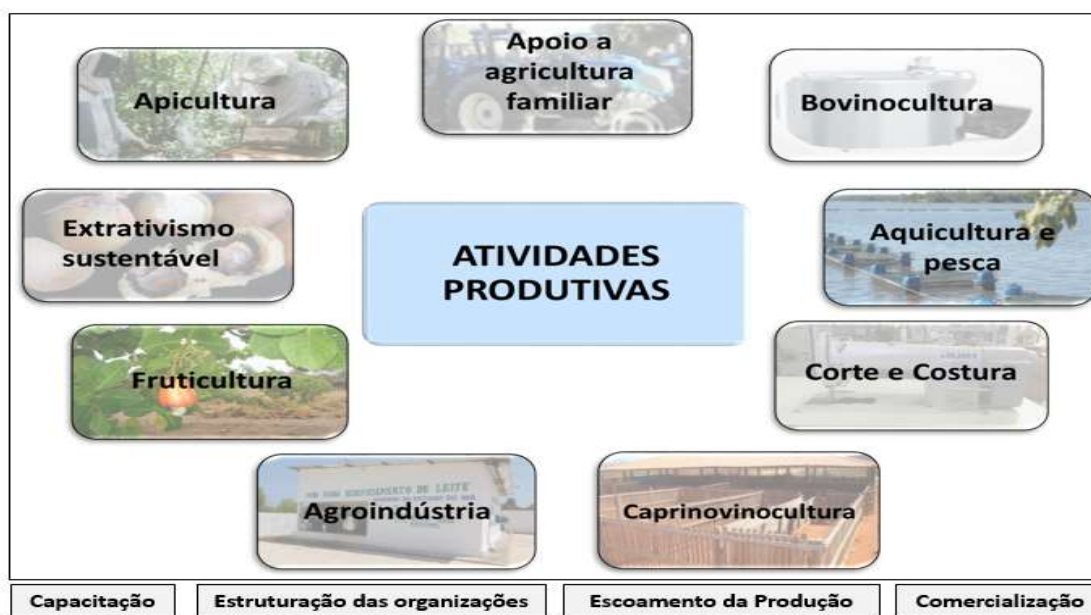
Apoio a agricultura familiar

Apicultura

Bovinocultura

Extrativismo sustentável

ATIVIDADES PRODUTIVAS

Aquicultura e pesca

Fruticultura

Corte e Costura

Agroindústria

Caprinovinocultura

Capacitação

Estruturação das organizações

Escoamento da Produção

Comercialização